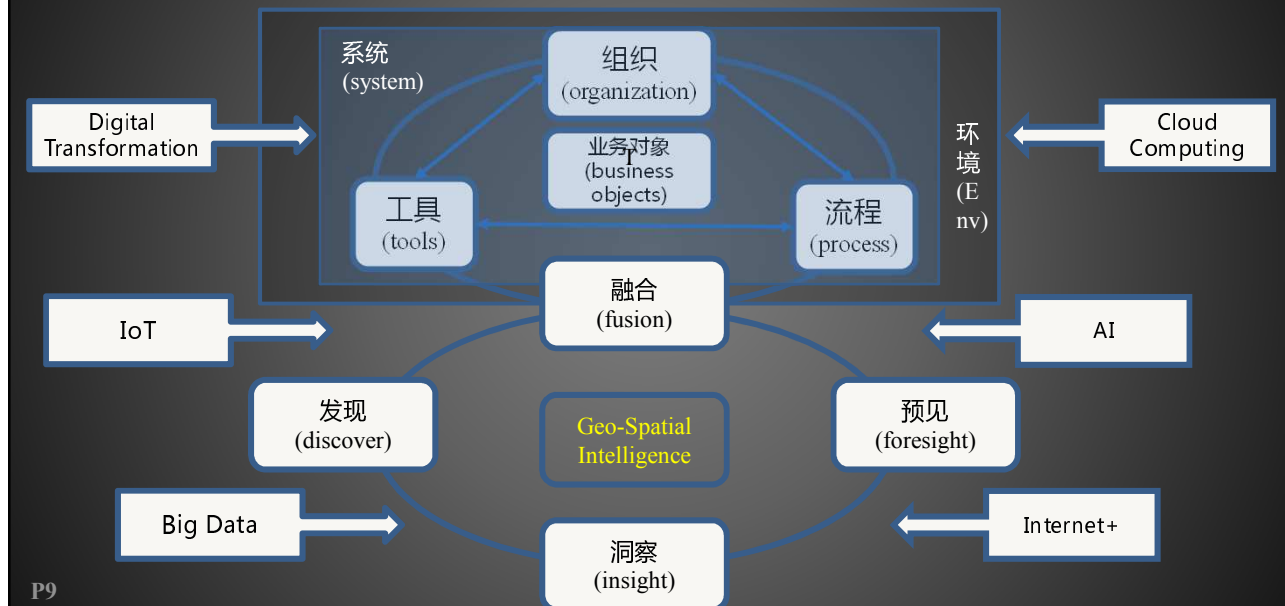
系统
(system)

组织
(organization)

业务对象
(business objects)

工具
(tools)

流程
(process)

环境
(Env)

Digital Transformation

Cloud Computing

融合
(fusion)

IoT

AI

发现
(discover)

Geo-Spatial Intelligence

预见
(foresight)

Big Data

Internet+

洞察
(insight)

P9